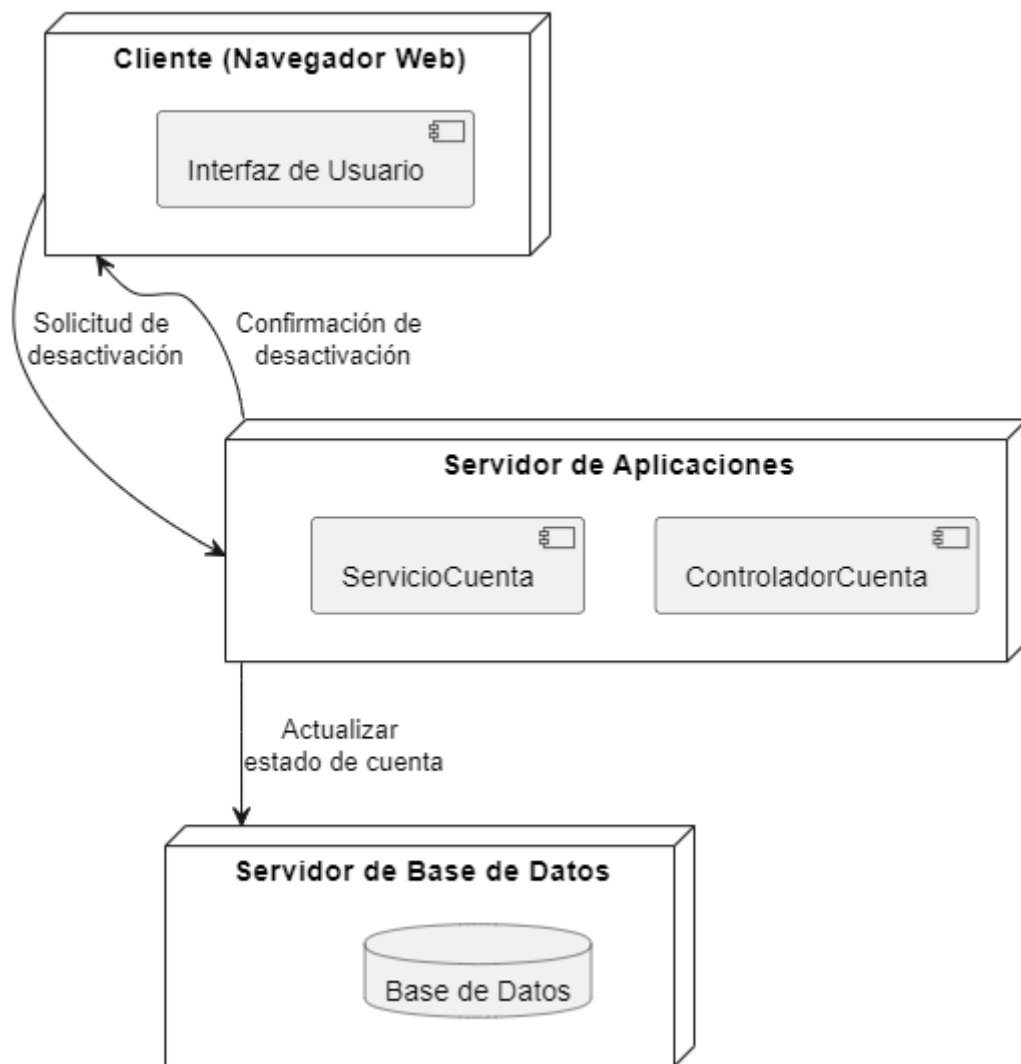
Cliente (Navegador Web)

Interfaz de Usuario

Solicitud de desactivación

Confirmación de desactivación

Servidor de Aplicaciones

ServicioCuenta

ControladorCuenta

Actualizar estado de cuenta

Servidor de Base de Datos

Base de Datos